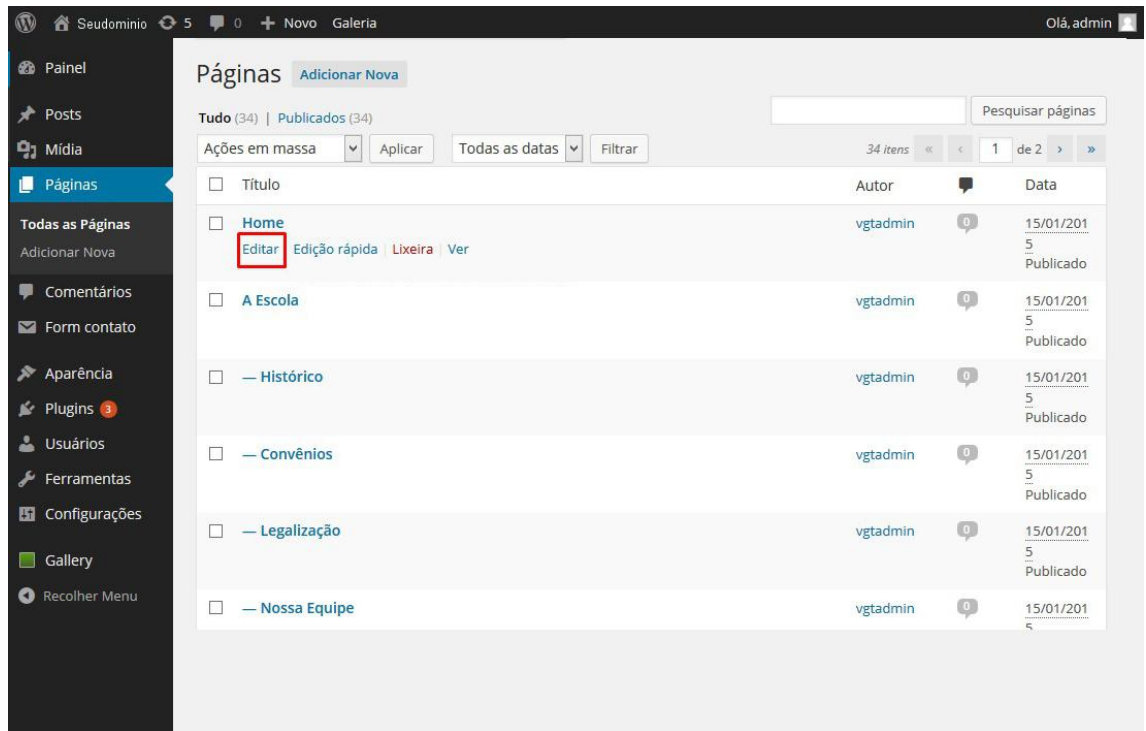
Seudominio 5 0 + Novo Galeria Olá, admin

Painel
Posts
Mídia
Páginas
Todas as Páginas
Adicionar Nova
Comentários
Form contato
Aparência
Plugins 3
Usuários
Ferramentas
Configurações
Gallery
Recolher Menu

Páginas Adicionar Nova

Tudo (34) | Publicados (34)

Pesquisar páginas

Ações em massa Aplicar Todas as datas Filtrar 34 itens « ‹ 1 de 2 › »

| | Título | Autor | | Data |
|---|---|---|---|---|
| ☐ | Home<br>Editar \| Edição rápida \| Lixeira \| Ver | vgtadmin | 0 | 15/01/2015<br>Publicado |
| ☐ | A Escola | vgtadmin | 0 | 15/01/2015<br>Publicado |
| ☐ | — Histórico | vgtadmin | 0 | 15/01/2015<br>Publicado |
| ☐ | — Convênios | vgtadmin | 0 | 15/01/2015<br>Publicado |
| ☐ | — Legalização | vgtadmin | 0 | 15/01/2015<br>Publicado |
| ☐ | — Nossa Equipe | vgtadmin | 0 | 15/01/2015 |